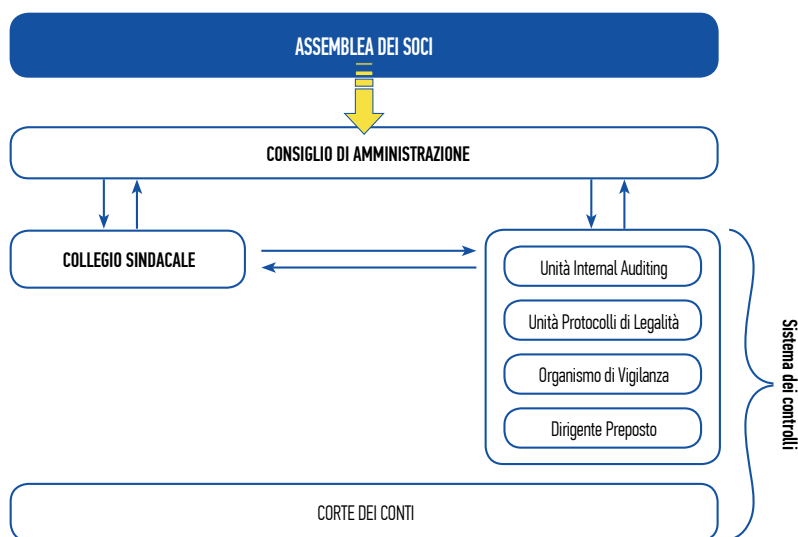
ASSEMBLEA DEI SOCI

CONSIGLIO DI AMMINISTRAZIONE

COLLEGIO SINDACALE

Unità Internal Auditing

Unità Protocolli di Legalità

Organismo di Vigilanza

Dirigente Preposto

Sistema dei controlli

CORTE DEI CONTI